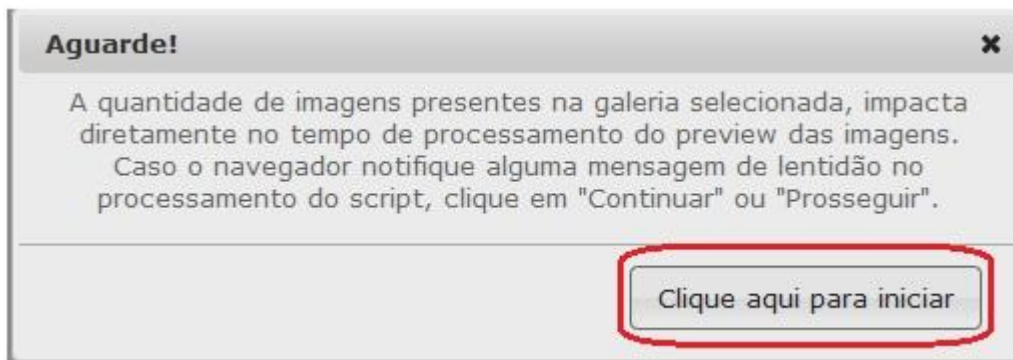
Aguarde!

×

A quantidade de imagens presentes na galeria selecionada, impacta diretamente no tempo de processamento do preview das imagens. Caso o navegador notifique alguma mensagem de lentidão no processamento do script, clique em "Continuar" ou "Prosseguir".

Clique aqui para iniciar